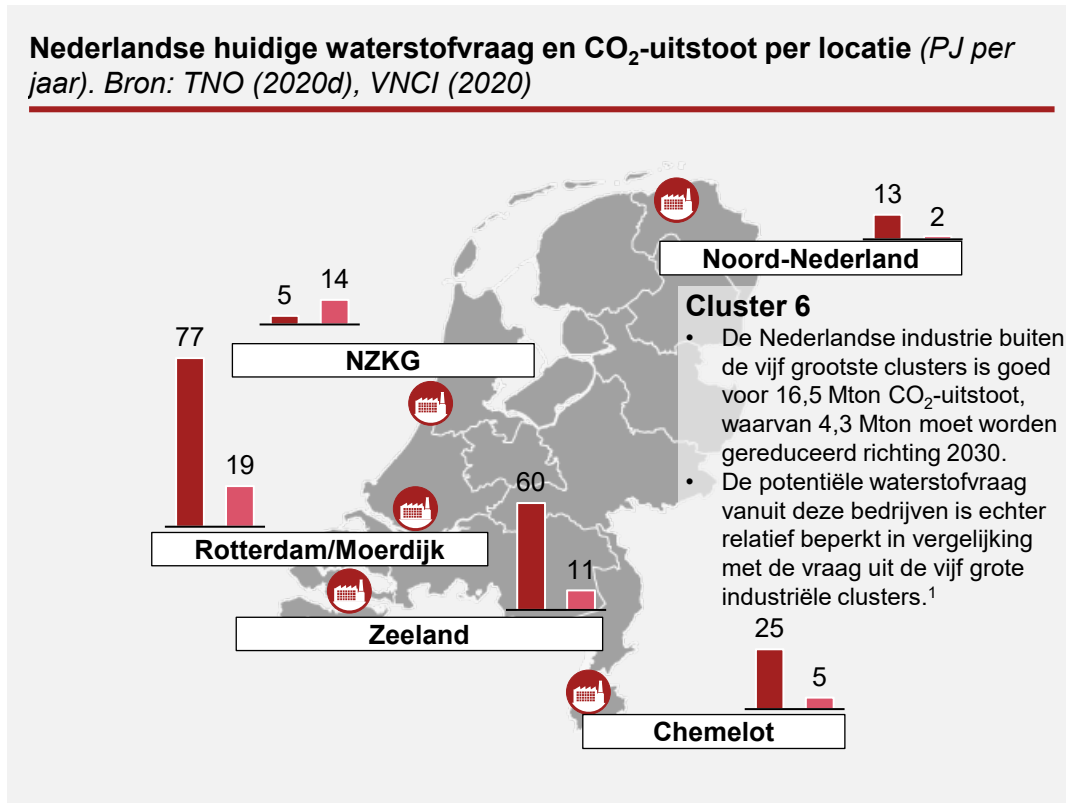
**Nederlandse huidige waterstofvraag en $CO_2$-uitstoot per locatie** *(PJ per jaar). Bron: TNO (2020d), VNCI (2020)*

13
2
Noord-Nederland

5
14
NZKG

77
19
Rotterdam/Moerdijk

60
11
Zeeland

25
5
Chemelot

**Cluster 6**
• De Nederlandse industrie buiten de vijf grootste clusters is goed voor 16,5 Mton $CO_2$-uitstoot, waarvan 4,3 Mton moet worden gereduceerd richting 2030.
• De potentiële waterstofvraag vanuit deze bedrijven is echter relatief beperkt in vergelijking met de vraag uit de vijf grote industriële clusters.$^1$